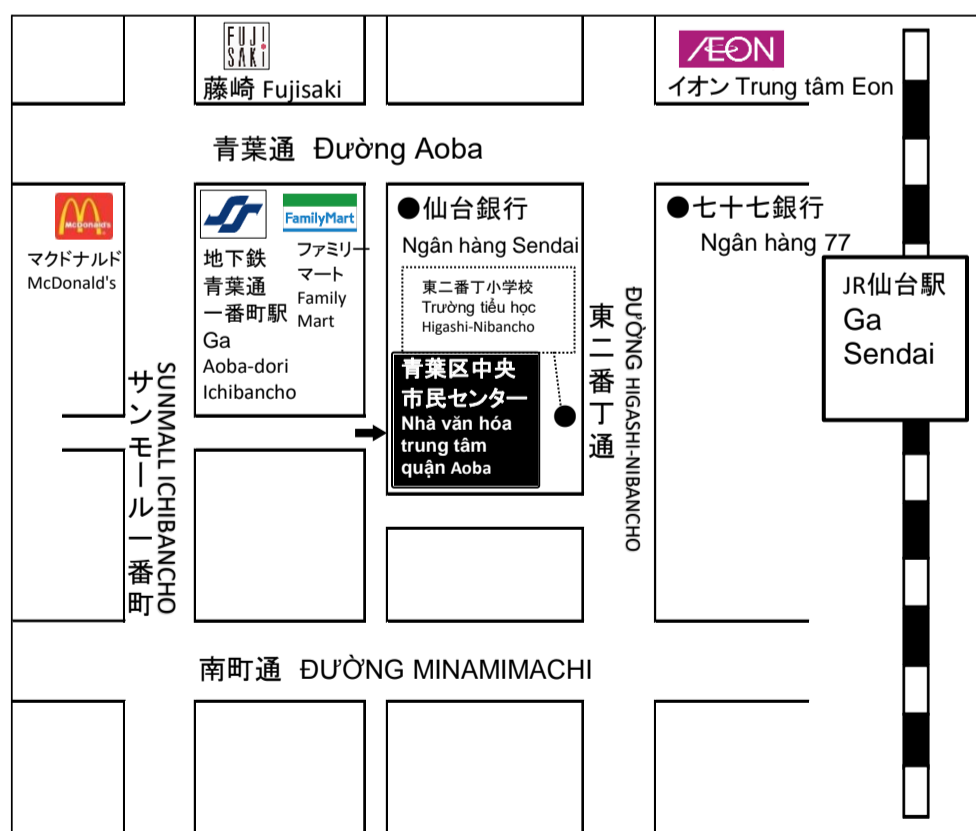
FUJISAKI
藤崎 Fujisaki

AEON
イオン Trung tâm Eon

青葉通 Đường Aoba

McDonald's
マクドナルド
McDonald's

FamilyMart

地下鉄
青葉通
一番町駅
Ga
Aoba-dori
Ichibancho

ファミリーマート
Family
Mart

●仙台銀行
Ngân hàng Sendai

東二番丁小学校
Trường tiểu học
Higashi-Nibancho

青葉区中央
市民センター
Nhà văn hóa
trung tâm
quận Aoba

●七十七銀行
Ngân hàng 77

JR仙台駅
Ga
Sendai

サンモール一番町
SUNMALL ICHIBANCHO

東二番丁通
ĐƯỜNG HIGASHI-NIBANCHO

南町通 ĐƯỜNG MINAMIMACHI